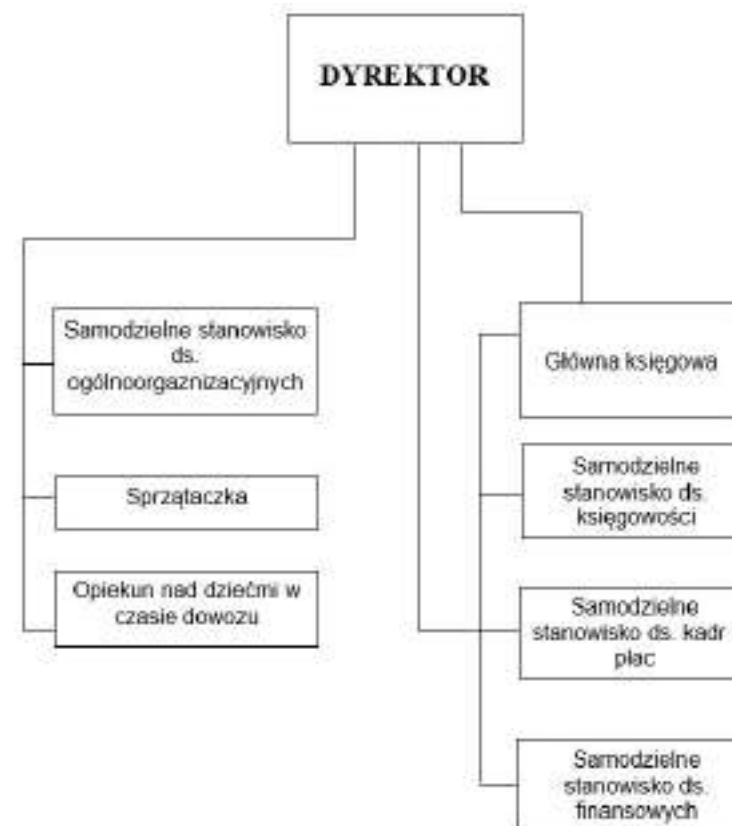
DYREKTOR

Samodzielne stanowisko ds. ogólnoorgaznizacyjnych

Sprzątaczka

Opiekun nad dziećmi w czasie dowozu

Główna księgowa

Samodzielne stanowisko ds. księgowości

Samodzielne stanowisko ds. kadr płac

Samodzielne stanowisko ds. finansowych